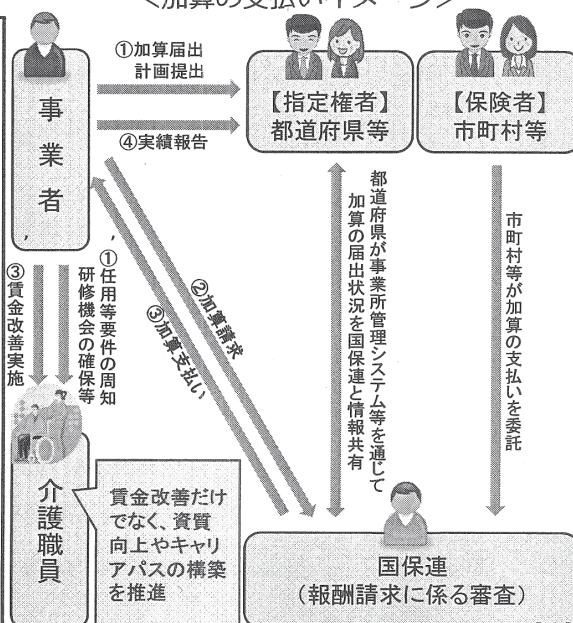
＜加算の支払いイメージ＞

事業者

①加算届出
計画提出

④実績報告

【指定権者】
都道府県等

【保険者】
市町村等

③賃金改善実施

①任用等要件の周知
研修機会の確保等

②加算請求

③加算支払い

都道府県が事業所管理システム等を通じて加算の届出状況を国保連と情報共有

市町村等が加算の支払いを委託

介護職員

賃金改善だけでなく、資質向上やキャリアパスの構築を推進

国保連
（報酬請求に係る審査）